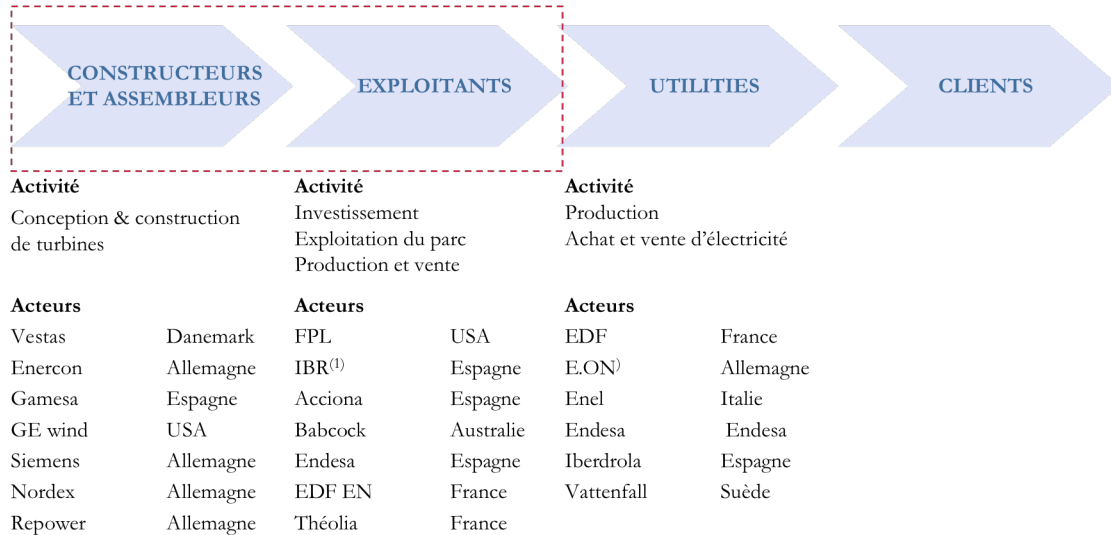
CONSTRUCTEURS ET ASSEMBLEURS

EXPLOITANTS

UTILITIES

CLIENTS

Activité
Conception & construction de turbines

Acteurs

| | |
|---|---|
| Vestas | Danemark |
| Enercon | Allemagne |
| Gamesa | Espagne |
| GE wind | USA |
| Siemens | Allemagne |
| Nordex | Allemagne |
| Repower | Allemagne |

Activité
Investissement
Exploitation du parc
Production et vente

Acteurs

| | |
|---|---|
| FPL | USA |
| IBR$^{(1)}$ | Espagne |
| Acciona | Espagne |
| Babcock | Australie |
| Endesa | Espagne |
| EDF EN | France |
| Théolia | France |

Activité
Production
Achat et vente d'électricité

Acteurs

| | |
|---|---|
| EDF | France |
| E.ON$^{)}$ | Allemagne |
| Enel | Italie |
| Endesa | Endesa |
| Iberdrola | Espagne |
| Vattenfall | Suède |